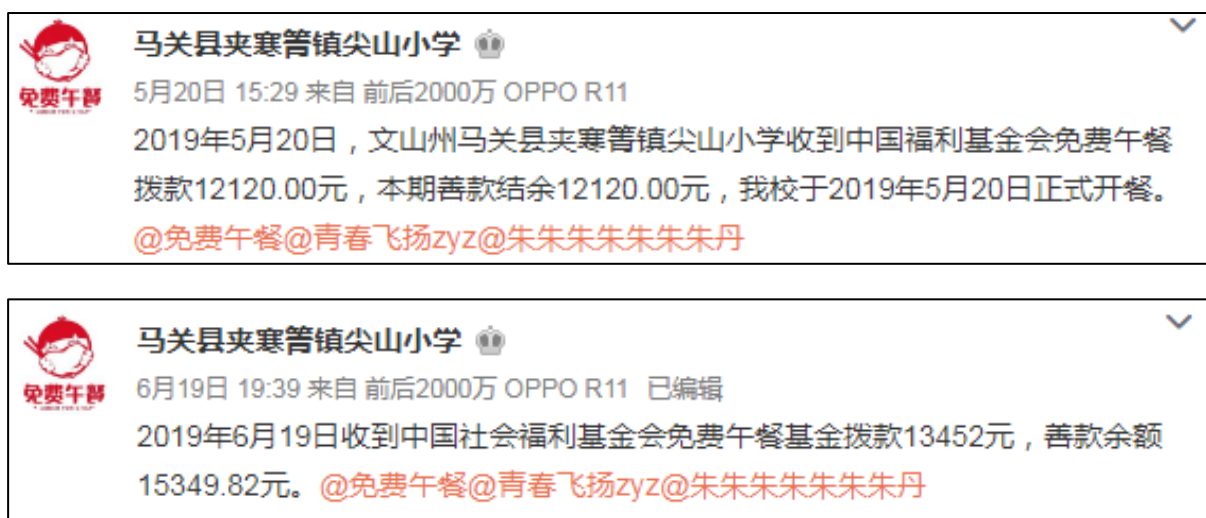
免费午餐

马关县夹寒箐镇尖山小学

5月20日 15:29 来自 前后2000万 OPPO R11

2019年5月20日，文山州马关县夹寒箐镇尖山小学收到中国福利基金会免费午餐拨款12120.00元，本期善款结余12120.00元，我校于2019年5月20日正式开餐。@免费午餐@青春飞扬zyz@朱朱朱朱朱朱朱丹

免费午餐

马关县夹寒箐镇尖山小学

6月19日 19:39 来自 前后2000万 OPPO R11 已编辑

2019年6月19日收到中国社会福利基金会免费午餐基金拨款13452元，善款余额15349.82元。@免费午餐@青春飞扬zyz@朱朱朱朱朱朱朱丹